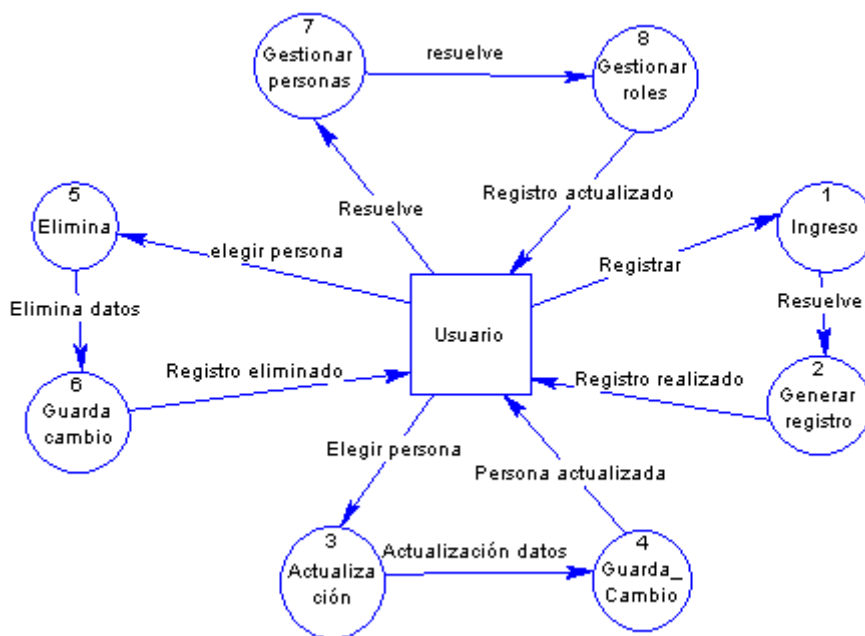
7
Gestionar personas

resuelve

8
Gestionar roles

5
Elimina

Resuelve

Registro actualizado

1
Ingreso

elegir persona

Registrar

Elimina datos

Usuario

Resuelve

6
Guarda cambio

Registro eliminado

Registro realizado

2
Generar registro

Elegir persona

Persona actualizada

3
Actualiza ción

Actualización datos

4
Guarda_ Cambio